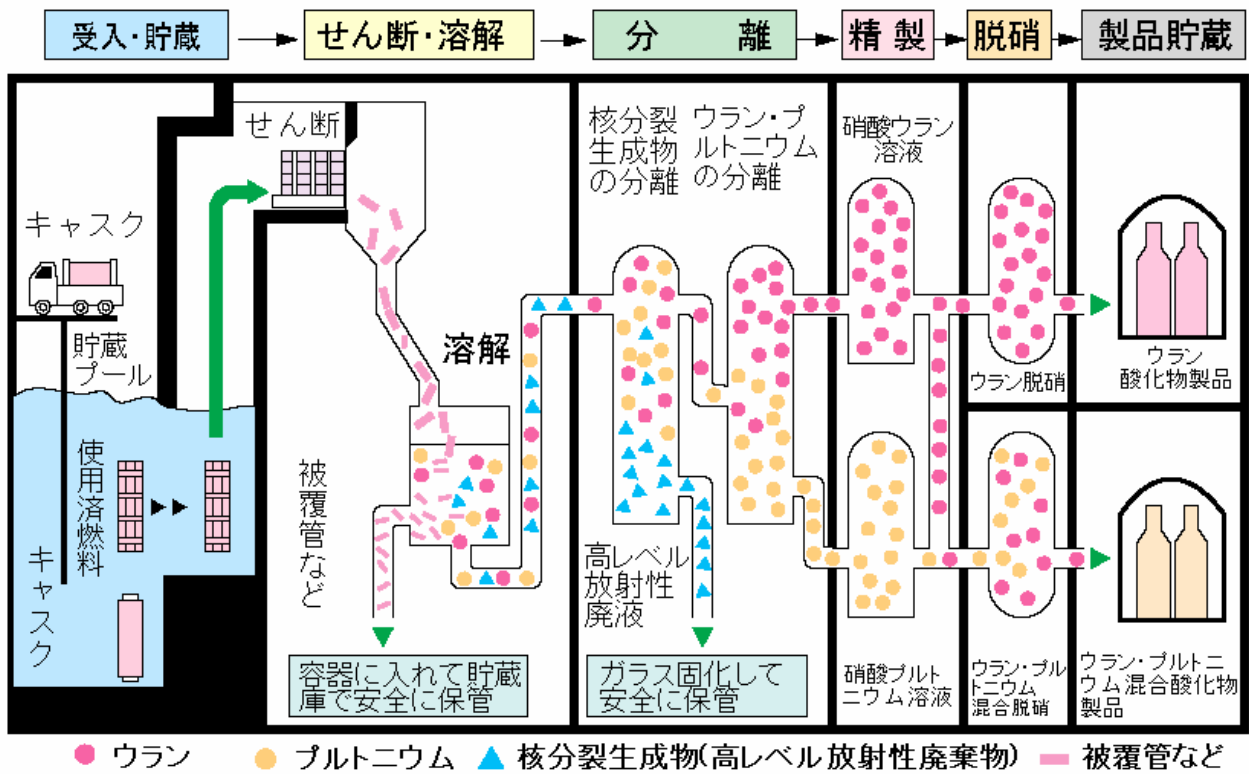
受入・貯蔵　せん断・溶解　分　離　精 製　脱硝　製品貯蔵

キャスク

貯蔵プール

使用済燃料

キャスク

せん断

溶解

被覆管など

容器に入れて貯蔵庫で安全に保管

核分裂生成物の分離

ウラン・プルトニウムの分離

高レベル放射性廃液

ガラス固化して安全に保管

硝酸ウラン溶液

硝酸プルトニウム溶液

ウラン脱硝

ウラン・プルトニウム混合脱硝

ウラン酸化物製品

ウラン・プルトニウム混合酸化物製品

ウラン　プルトニウム　核分裂生成物(高レベル放射性廃棄物)　被覆管など